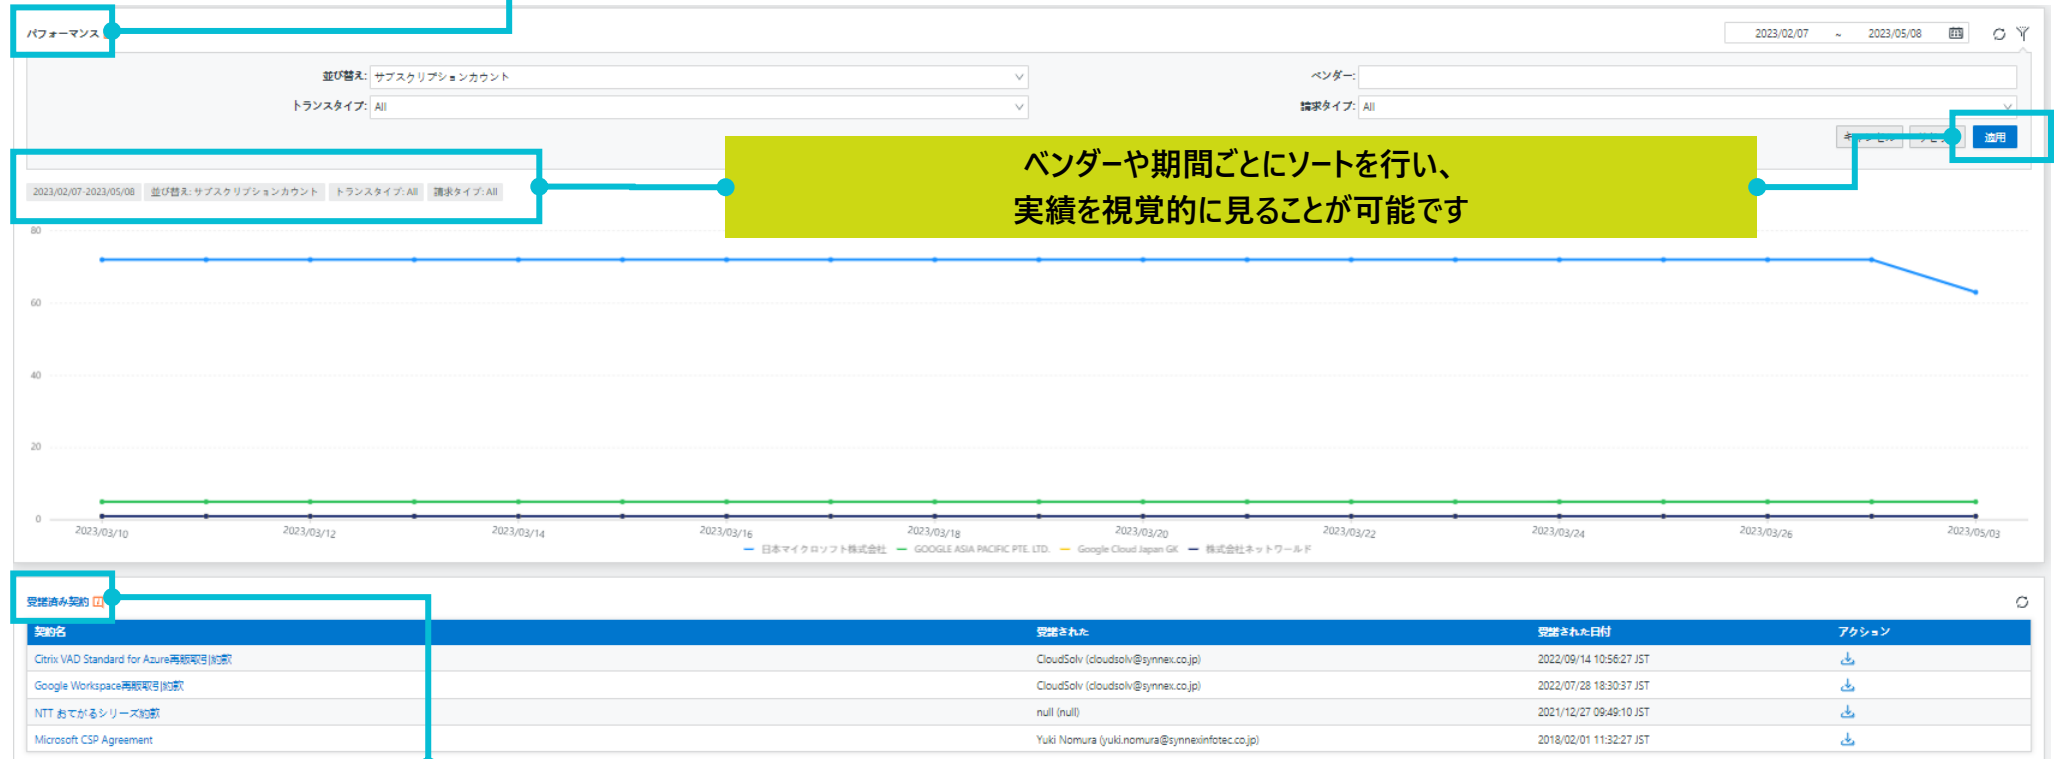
パフォーマンス

2023/02/07 ~ 2023/05/08

並び替え: サブスクリプションカウント
トランスタイプ: All
ベンダー:
請求タイプ: All

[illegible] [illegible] 適用

ベンダーや期間ごとにソートを行い、
実績を視覚的に見ることが可能です

2023/02/07-2023/05/08 並び替え: サブスクリプションカウント トランスタイプ: All 請求タイプ: All

80
60
40
20
0

2023/03/10 2023/03/12 2023/03/14 2023/03/16 2023/03/18 2023/03/20 2023/03/22 2023/03/24 2023/03/26 2023/05/03

日本マイクロソフト株式会社 GOOGLE ASIA PACIFIC PTE. LTD. Google Cloud Japan GK 株式会社ネットワールド

受諾済み契約

| 契約名 | 受諾された | 受諾された日付 | アクション |
|---|---|---|---|
| Citrix VAD Standard for Azure再販取引約款 | CloudSolv (cloudsolv@synnex.co.jp) | 2022/09/14 10:56:27 JST | |
| Google Workspace再販取引約款 | CloudSolv (cloudsolv@synnex.co.jp) | 2022/07/28 18:30:37 JST | |
| NTT おてがるシリーズ約款 | null (null) | 2021/12/27 09:49:10 JST | |
| Microsoft CSP Agreement | Yuki Nomura (yuki.nomura@synnexinfotec.co.jp) | 2018/02/01 11:32:27 JST | |